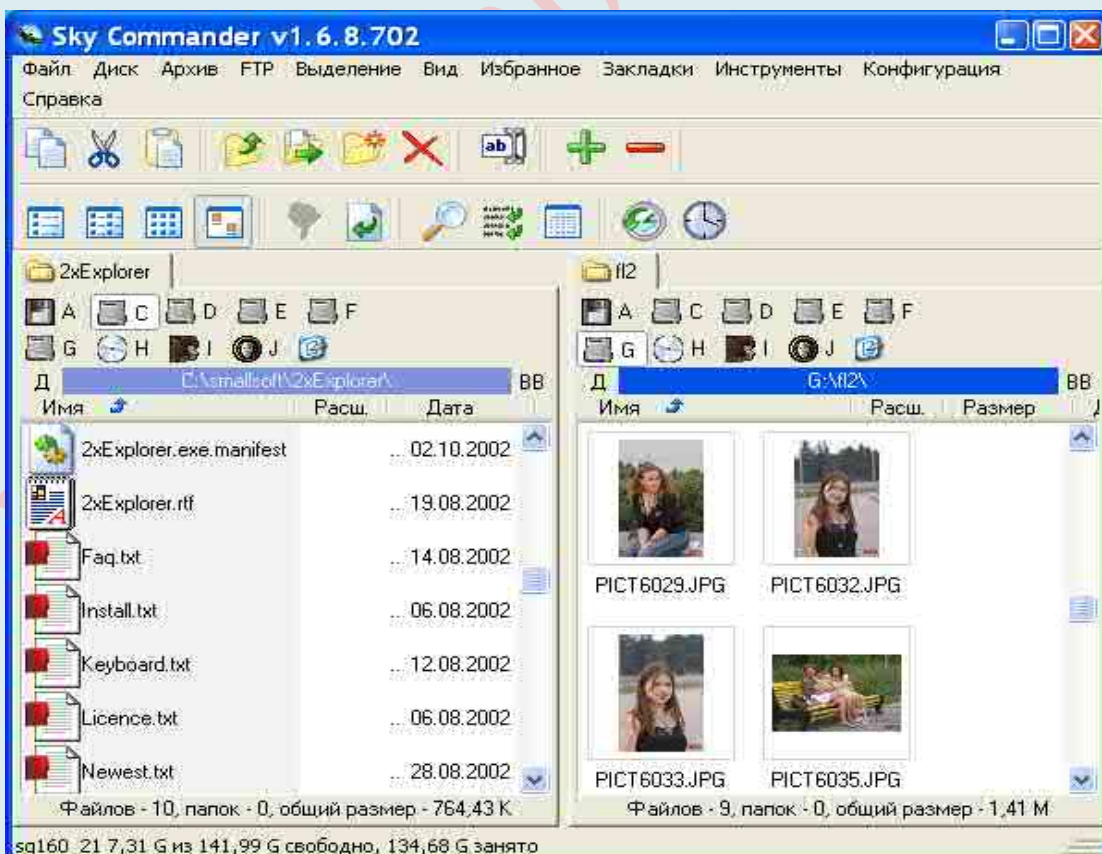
Sky Commander v1.6.8.702

Файл Диск Архив FTP Выделение Вид Избранное Закладки Инструменты Конфигурация Справка

ab

2xExplorer

A C D E F
G H I J

Д C:\smallsoft\2xExplorer\ BB

| Имя | Расш. | Дата |
|---|---|---|
| 2xExplorer.exe.manifest | ... | 02.10.2002 |
| 2xExplorer.rtf | ... | 19.08.2002 |
| Faq.txt | ... | 14.08.2002 |
| Install.txt | ... | 06.08.2002 |
| Keyboard.txt | ... | 12.08.2002 |
| Licence.txt | ... | 06.08.2002 |
| Newest.txt | ... | 28.08.2002 |

Файлов - 10, папок - 0, общий размер - 764,43 K

fl2

A C D E F
G H I J

Д G:\fl2\ BB

Имя Расш. Размер

PICT6029.JPG PICT6032.JPG
PICT6033.JPG PICT6035.JPG

Файлов - 9, папок - 0, общий размер - 1,41 M

sg160_21 7,31 G из 141,99 G свободно, 134,68 G занято